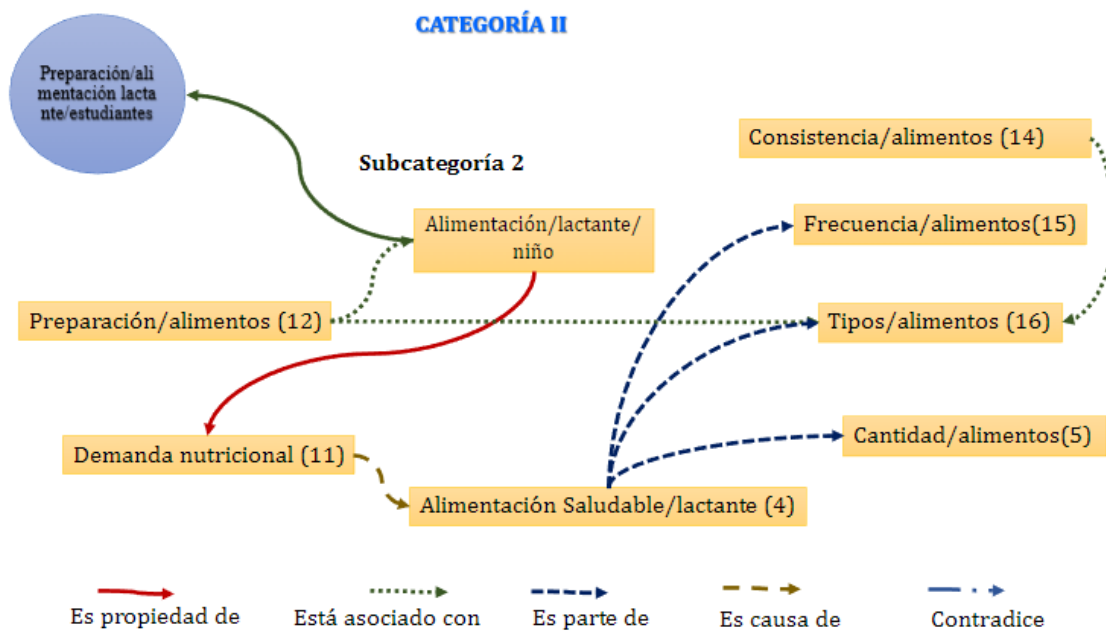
CATEGORÍA II

Preparación/alimentación lactante/estudiantes

Subcategoría 2

Consistencia/alimentos (14)

Alimentación/lactante/niño

Frecuencia/alimentos(15)

Preparación/alimentos (12)

Tipos/alimentos (16)

Cantidad/alimentos(5)

Demanda nutricional (11)

Alimentación Saludable/lactante (4)

Es propiedad de

Está asociado con

Es parte de

Es causa de

Contradice